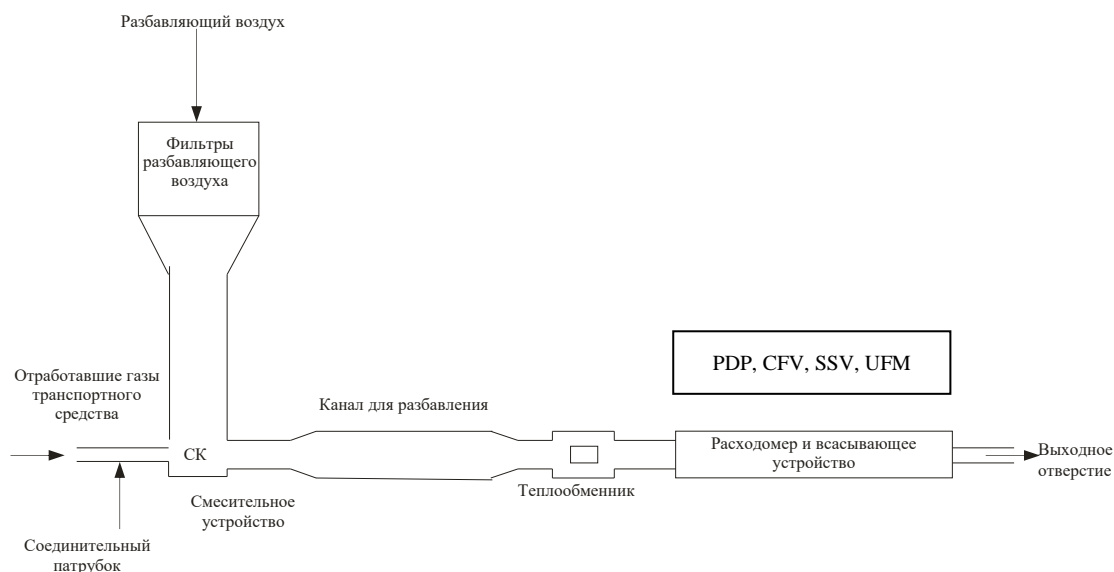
Разбавляющий воздух

Фильтры разбавляющего воздуха

PDP, CFV, SSV, UFM

Отработавшие газы транспортного средства

Канал для разбавления

СК

Расходомер и всасывающее устройство

Выходное отверстие

Смесительное устройство

Теплообменник

Соединительный патрубок